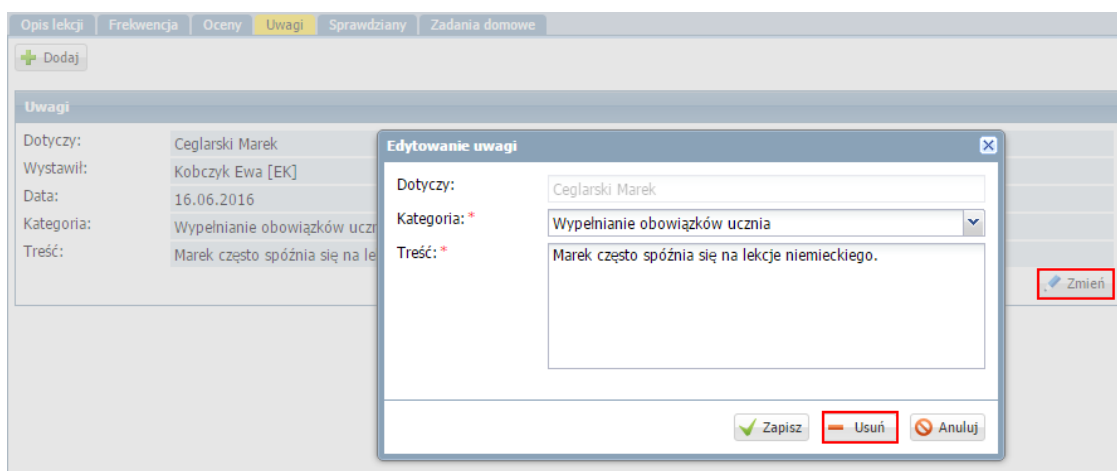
Opis lekcji | Frekwencja | Oceny | Uwagi | Sprawdziany | Zadania domowe

Dodaj

Uwagi

Dotyczy: Ceglarski Marek
Wystawił: Kobczyk Ewa [EK]
Data: 16.06.2016
Kategoria: Wypełnianie obowiązków uczn
Treść: Marek często spóźnia się na le

Zmień

Edytowanie uwagi

Dotyczy: Ceglarski Marek
Kategoria:* Wypełnianie obowiązków ucznia
Treść:* Marek często spóźnia się na lekcje niemieckiego.

Zapisz
Usuń
Anuluj